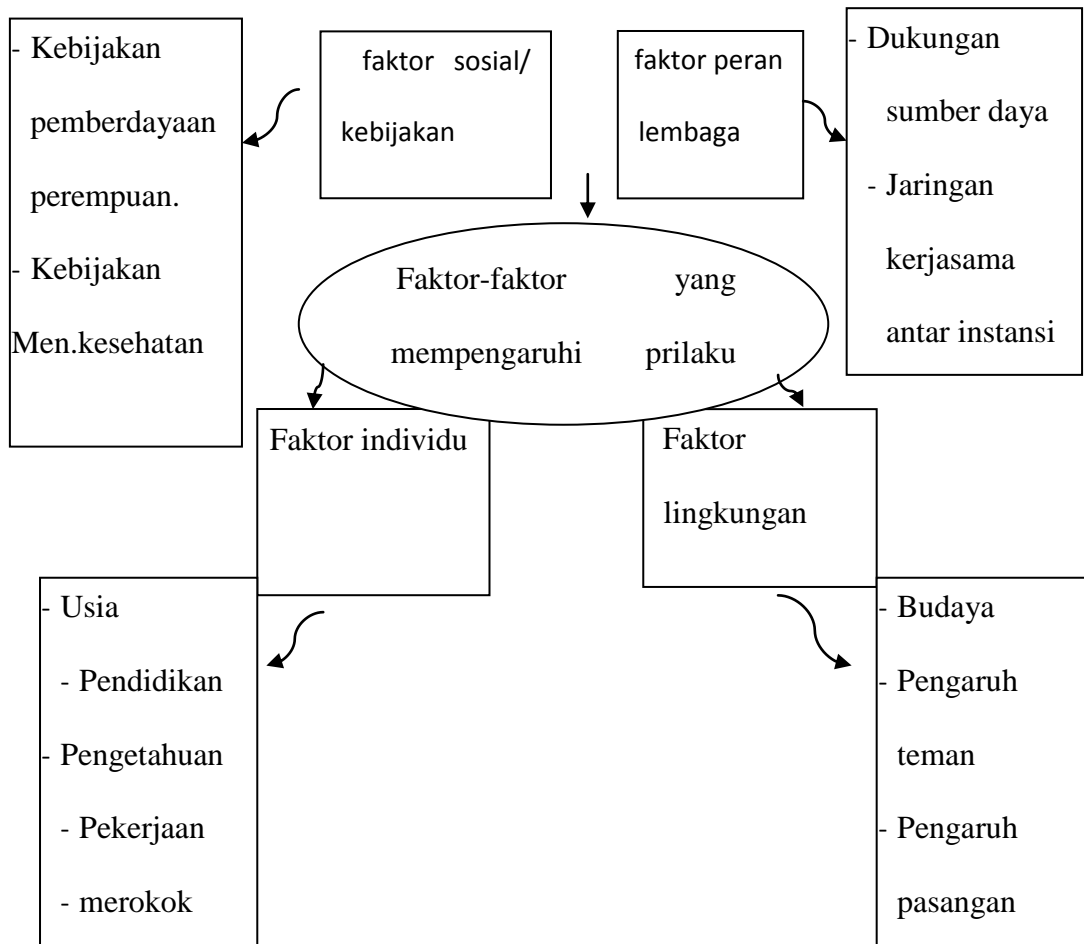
- Kebijakan pemberdayaan perempuan.
- Kebijakan Men.kesehatan

faktor sosial/ kebijakan

faktor peran lembaga

- Dukungan sumber daya
- Jaringan kerjasama antar instansi

Faktor-faktor yang mempengaruhi prilaku

Faktor individu

Faktor lingkungan

- Usia
- Pendidikan
- Pengetahuan
- Pekerjaan
- merokok

- Budaya
- Pengaruh teman
- Pengaruh pasangan